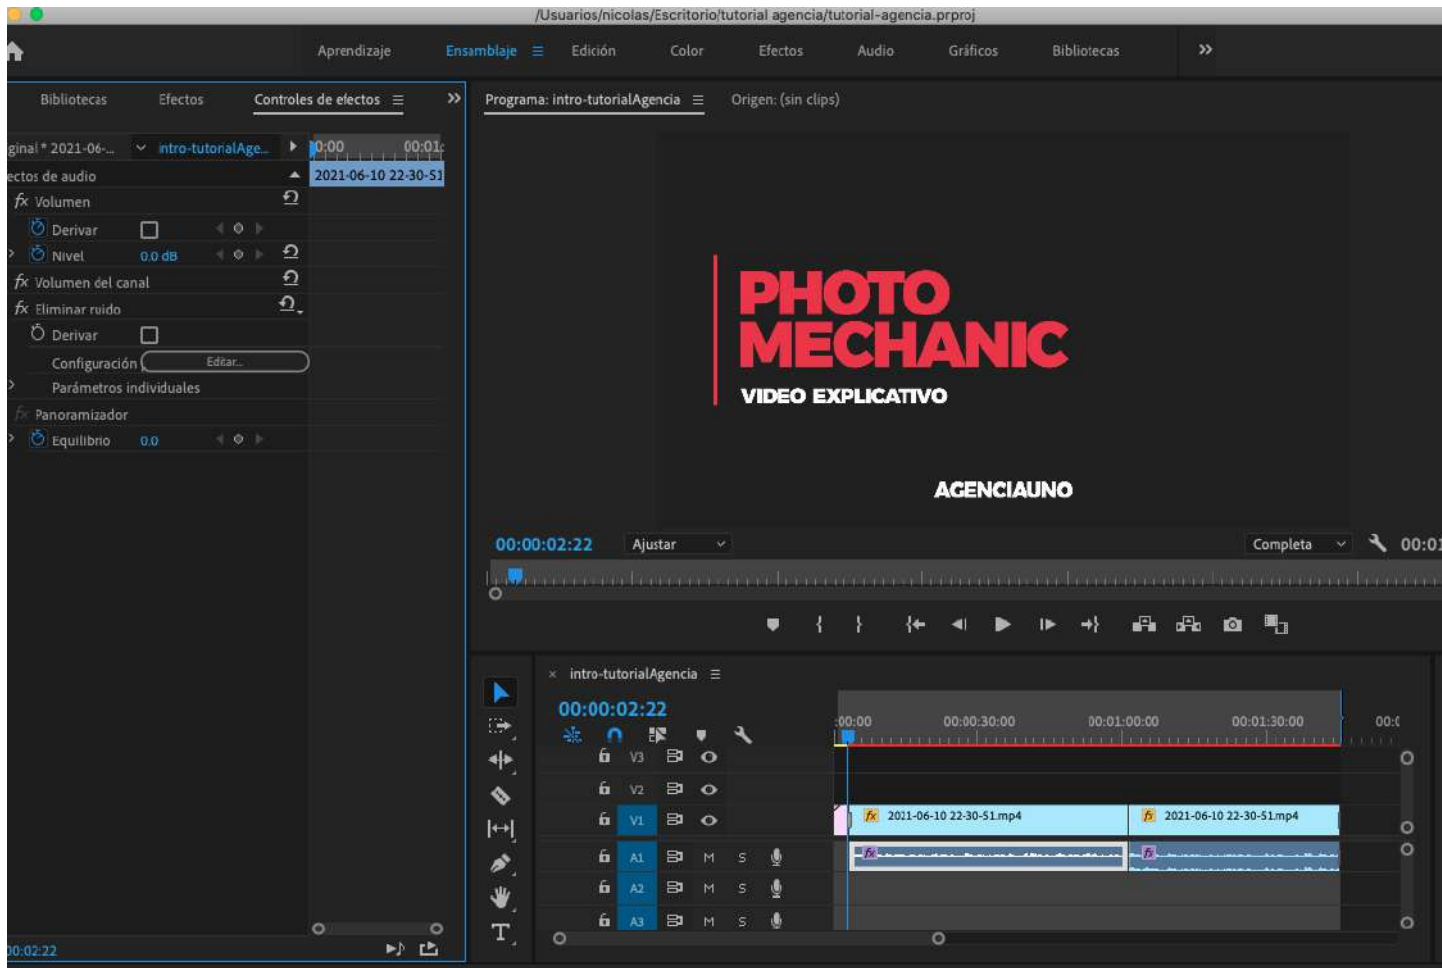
/Usuarios/nicolas/Escritorio/tutorial agencia/tutorial-agencia.prproj

Aprendizaje Ensamblaje Edición Color Efectos Audio Gráficos Bibliotecas »

Bibliotecas Efectos Controles de efectos »

ginal * 2021-06-... intro-tutorialAge... 0:00 00:01
2021-06-10 22-30-51
ectos de audio
fx Volumen
Derivar
Nivel 0.0 dB
fx Volumen del canal
fx Eliminar ruido
Derivar
Configuración Editar...
Parámetros individuales
fx Panoramizador
Equilibrio 0.0

0:02:22

Programa: intro-tutorialAgencia Origen: (sin clips)

PHOTO MECHANIC
VIDEO EXPLICATIVO
AGENCIAUNO

00:00:02:22 Ajustar Completa 00:0

intro-tutorialAgencia
00:00:02:22
:00:00 00:00:30:00 00:01:00:00 00:01:30:00 00:0
V3
V2
V1 2021-06-10 22-30-51.mp4 2021-06-10 22-30-51.mp4
A1 M S
A2 M S
A3 M S